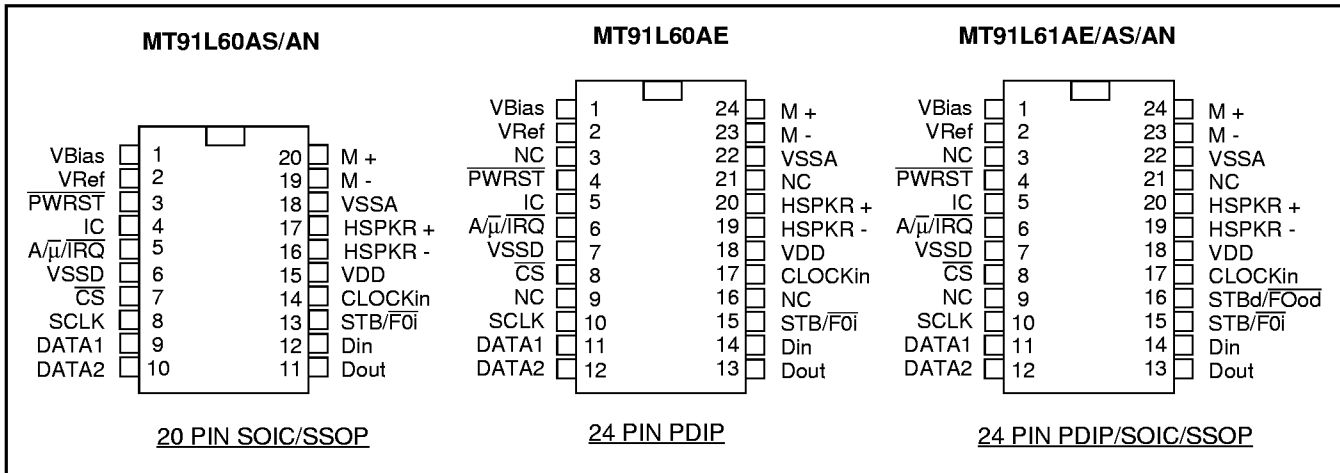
MT91L60AS/AN

| | | | |
|---|---|---|---|
| VBias | 1 | 20 | M + |
| VRef | 2 | 19 | M - |
| $\overline{PWRST}$ | 3 | 18 | VSSA |
| IC | 4 | 17 | HSPKR + |
| $A/\overline{\mu}/\overline{IRQ}$ | 5 | 16 | HSPKR - |
| VSSD | 6 | 15 | VDD |
| $\overline{CS}$ | 7 | 14 | CLOCKin |
| SCLK | 8 | 13 | STB/$\overline{F0i}$ |
| DATA1 | 9 | 12 | Din |
| DATA2 | 10 | 11 | Dout |

20 PIN SOIC/SSOP

MT91L60AE

| | | | |
|---|---|---|---|
| VBias | 1 | 24 | M + |
| VRef | 2 | 23 | M - |
| NC | 3 | 22 | VSSA |
| $\overline{PWRST}$ | 4 | 21 | NC |
| IC | 5 | 20 | HSPKR + |
| $A/\overline{\mu}/\overline{IRQ}$ | 6 | 19 | HSPKR - |
| VSSD | 7 | 18 | VDD |
| $\overline{CS}$ | 8 | 17 | CLOCKin |
| NC | 9 | 16 | NC |
| SCLK | 10 | 15 | STB/$\overline{F0i}$ |
| DATA1 | 11 | 14 | Din |
| DATA2 | 12 | 13 | Dout |

24 PIN PDIP

MT91L61AE/AS/AN

| | | | |
|---|---|---|---|
| VBias | 1 | 24 | M + |
| VRef | 2 | 23 | M - |
| NC | 3 | 22 | VSSA |
| $\overline{PWRST}$ | 4 | 21 | NC |
| IC | 5 | 20 | HSPKR + |
| $A/\overline{\mu}/\overline{IRQ}$ | 6 | 19 | HSPKR - |
| VSSD | 7 | 18 | VDD |
| $\overline{CS}$ | 8 | 17 | CLOCKin |
| NC | 9 | 16 | STBd/$\overline{FOod}$ |
| SCLK | 10 | 15 | STB/$\overline{F0i}$ |
| DATA1 | 11 | 14 | Din |
| DATA2 | 12 | 13 | Dout |

24 PIN PDIP/SOIC/SSOP